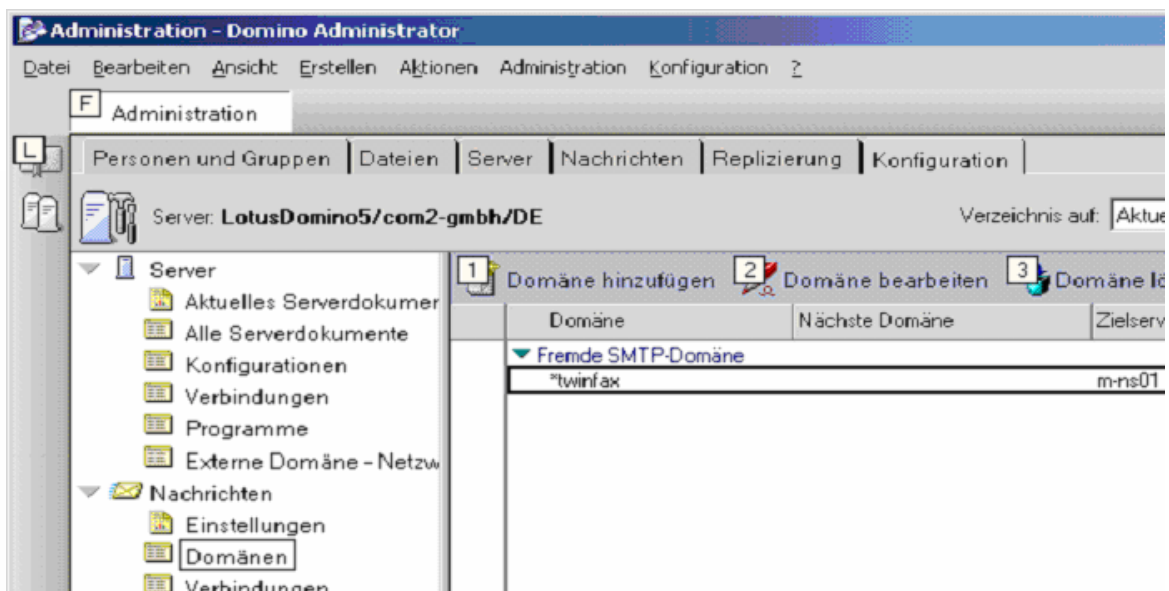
Administration - Domino Administrator

Datei Bearbeiten Ansicht Erstellen Aktionen Administration Konfiguration ?

F Administration

L

Personen und Gruppen | Dateien | Server | Nachrichten | Replizierung | Konfiguration

Server: LotusDomino5/com2-gmbh/DE

Verzeichnis auf: Aktue

Server
Aktuelles Serverdokumer
Alle Serverdokumente
Konfigurationen
Verbindungen
Programme
Externe Domäne - Netzw
Nachrichten
Einstellungen
Domänen
Verbindungen

1 Domäne hinzufügen 2 Domäne bearbeiten 3 Domäne lö

| Domäne | Nächste Domäne | Zielserv |
|---|---|---|
| Fremde SMTP-Domäne | | |
| *twinfax | | m-ns01 |